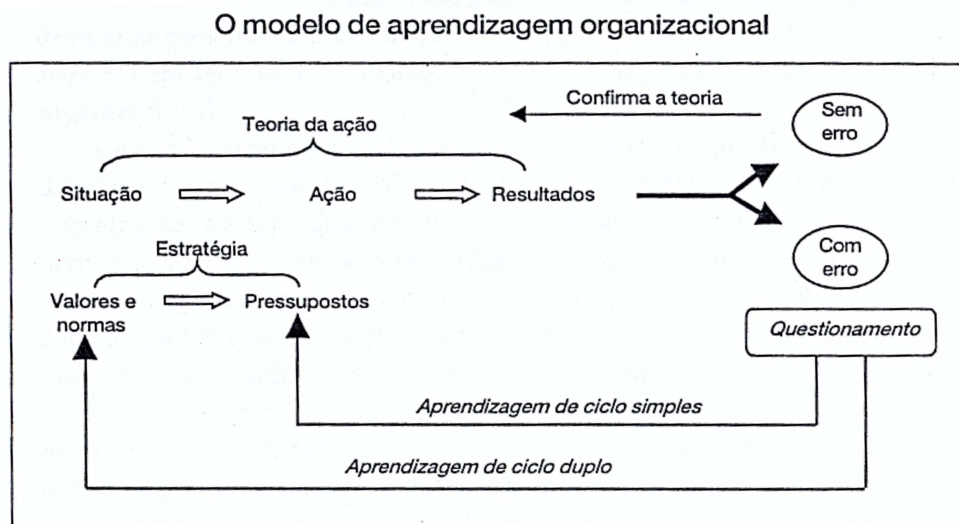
O modelo de aprendizagem organizacional

Confirma a teoria

Sem erro

Teoria da ação

Situação

Ação

Resultados

Estratégia

Com erro

Valores e normas

Pressupostos

Questionamento

Aprendizagem de ciclo simples

Aprendizagem de ciclo duplo